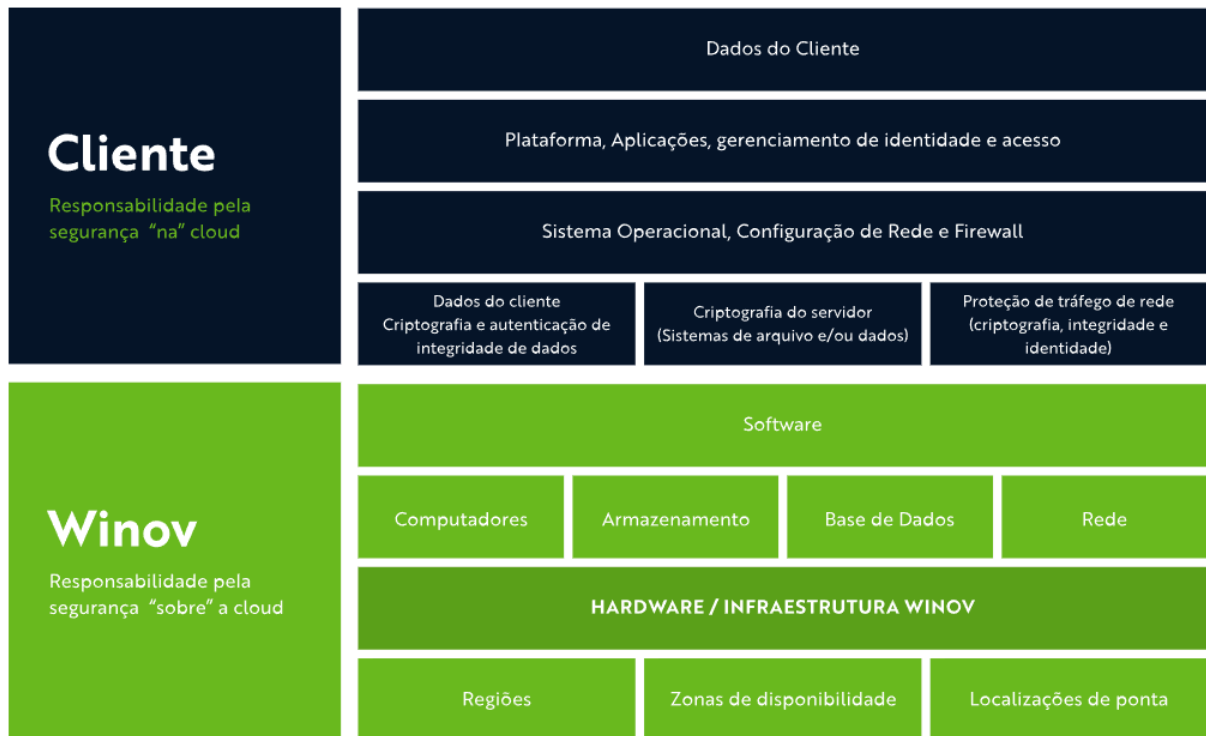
Cliente

Responsabilidade pela segurança "na" cloud

Dados do Cliente

Plataforma, Aplicações, gerenciamento de identidade e acesso

Sistema Operacional, Configuração de Rede e Firewall

Dados do cliente Criptografia e autenticação de integridade de dados

Criptografia do servidor (Sistemas de arquivo e/ou dados)

Proteção de tráfego de rede (criptografia, integridade e identidade)

Winov

Responsabilidade pela segurança "sobre" a cloud

Software

Computadores

Armazenamento

Base de Dados

Rede

HARDWARE / INFRAESTRUTURA WINOV

Regiões

Zonas de disponibilidade

Localizações de ponta